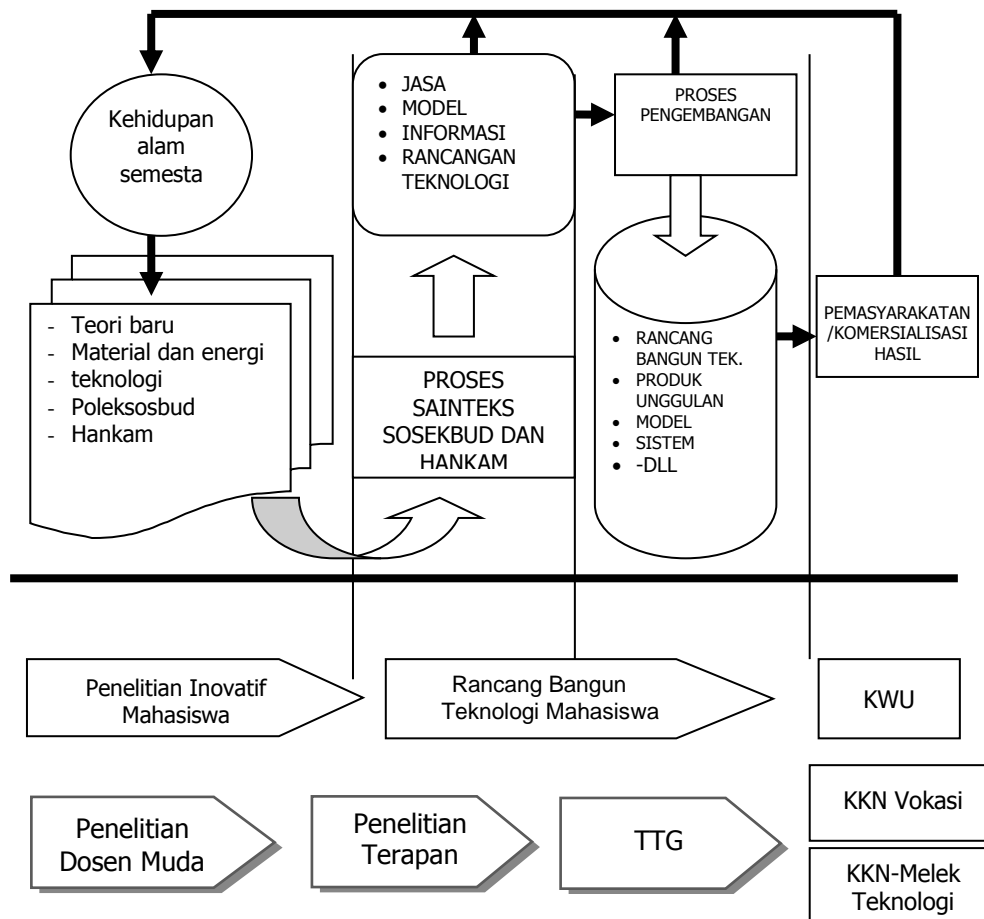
Kehidupan alam semesta

- Teori baru
- Material dan energi
- teknologi
- Poleksosbud
- Hankam

- JASA
- MODEL
- INFORMASI
- RANCANGAN TEKNOLOGI

PROSES SAINTEKS SOSEKBUD DAN HANKAM

PROSES PENGEMBANGAN

- RANCANG BANGUN TEK.
- PRODUK UNGGULAN
- MODEL
- SISTEM
- -DLL

PEMASYARAKATAN /KOMERSIALISASI HASIL

Penelitian Inovatif Mahasiswa

Rancang Bangun Teknologi Mahasiswa

KWU

Penelitian Dosen Muda

Penelitian Terapan

TTG

KKN Vokasi

KKN-Melek Teknologi